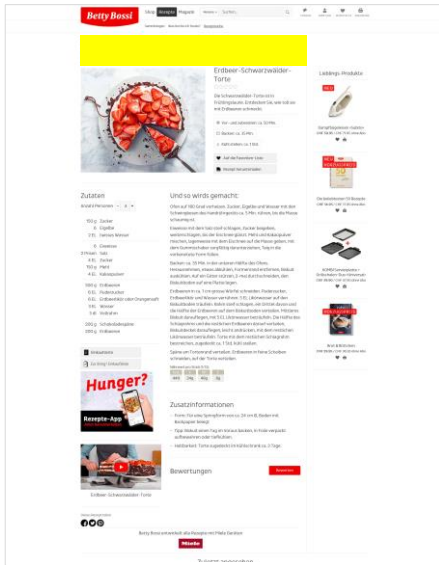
Betty Bossi

Shop Rezepte Magazin

Erdbeer-Schwarzwälder-Torte

Lieblings Produkte

Zutaten

Und so wirds gemacht:

Hunger?

Rezepte-App

Erdbeer-Schwarzwälder-Torte

Zusatzinformationen

Bewertungen

Betty Bossi entwickelt alle Rezepte mit Miele Geräten

Miele